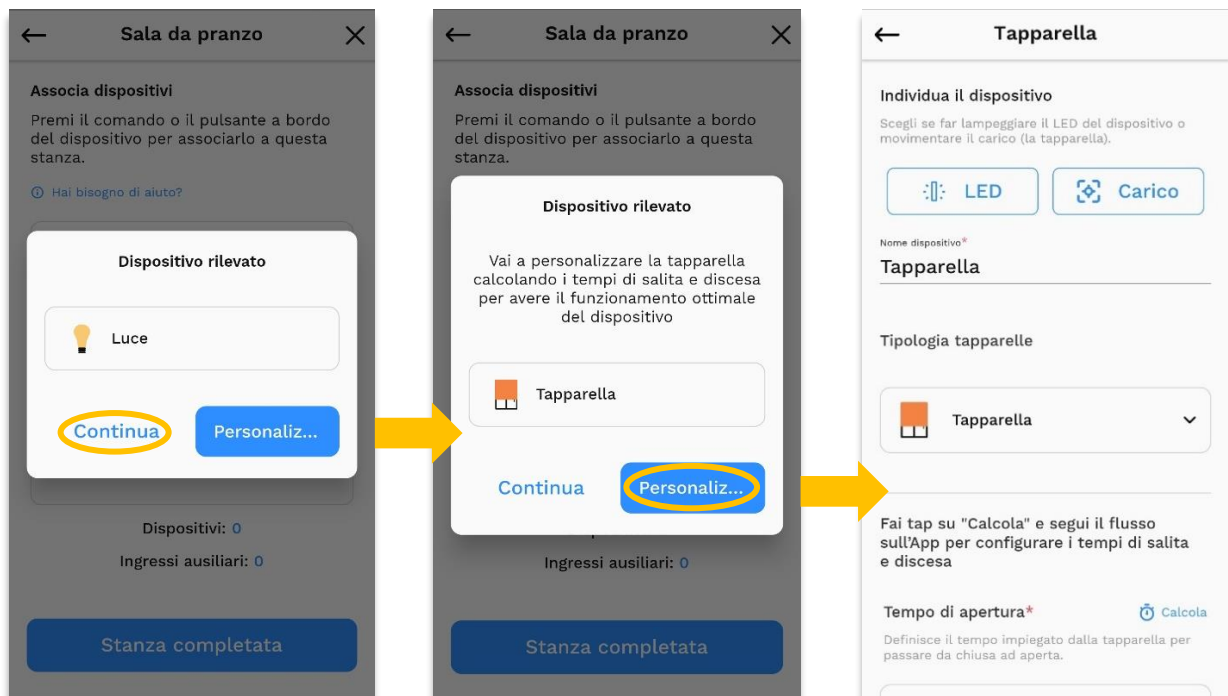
Sala da pranzo

Associa dispositivi

Premi il comando o il pulsante a bordo del dispositivo per associarlo a questa stanza.

Hai bisogno di aiuto?

Dispositivo rilevato

Luce

Continua

Personaliz...

Dispositivi: 0

Ingressi ausiliari: 0

Stanza completata

Sala da pranzo

Associa dispositivi

Premi il comando o il pulsante a bordo del dispositivo per associarlo a questa stanza.

Dispositivo rilevato

Vai a personalizzare la tapparella calcolando i tempi di salita e discesa per avere il funzionamento ottimale del dispositivo

Tapparella

Continua

Personaliz...

Ingressi ausiliari: 0

Stanza completata

Tapparella

Individua il dispositivo

Scegli se far lampeggiare il LED del dispositivo o movimentare il carico (la tapparella).

LED

Carico

Nome dispositivo*

Tapparella

Tipologia tapparelle

Tapparella

Fai tap su "Calcola" e segui il flusso sull'App per configurare i tempi di salita e discesa

Tempo di apertura*

Calcola

Definisce il tempo impiegato dalla tapparella per passare da chiusa ad aperta.